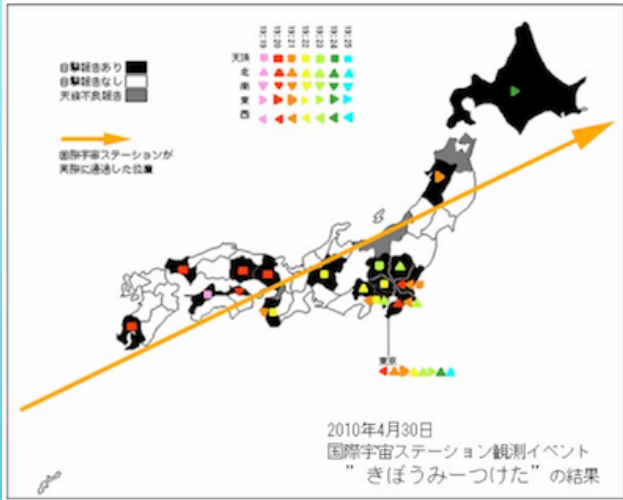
目撃報告あり
目撃報告なし
天候不良報告

国際宇宙ステーションが
実際に通過した位置

19:19
19:20
19:21
19:22
19:23
19:24
19:25

天頂
北
南
東
西

東京

2010年4月30日
国際宇宙ステーション観測イベント
"きぼうみーつけた"の結果